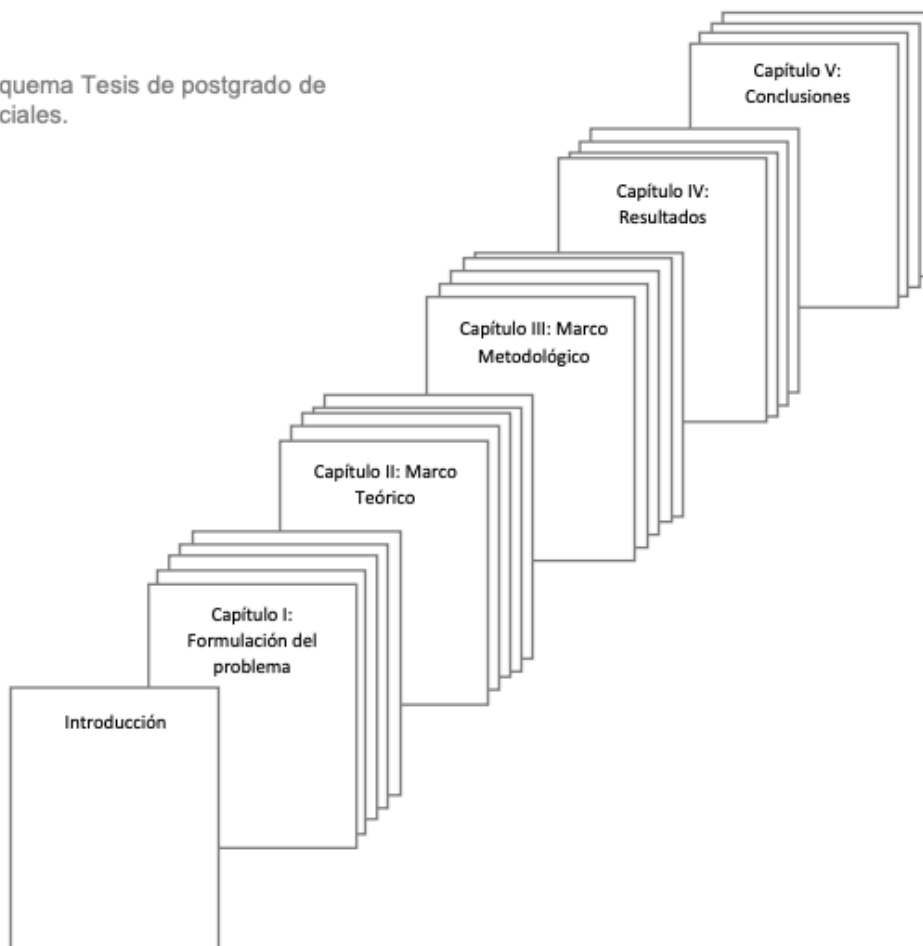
quema Tesis de postgrado de ciales.

Capítulo V: Conclusiones

Capítulo IV: Resultados

Capítulo III: Marco Metodológico

Capítulo II: Marco Teórico

Capítulo I: Formulación del problema

Introducción